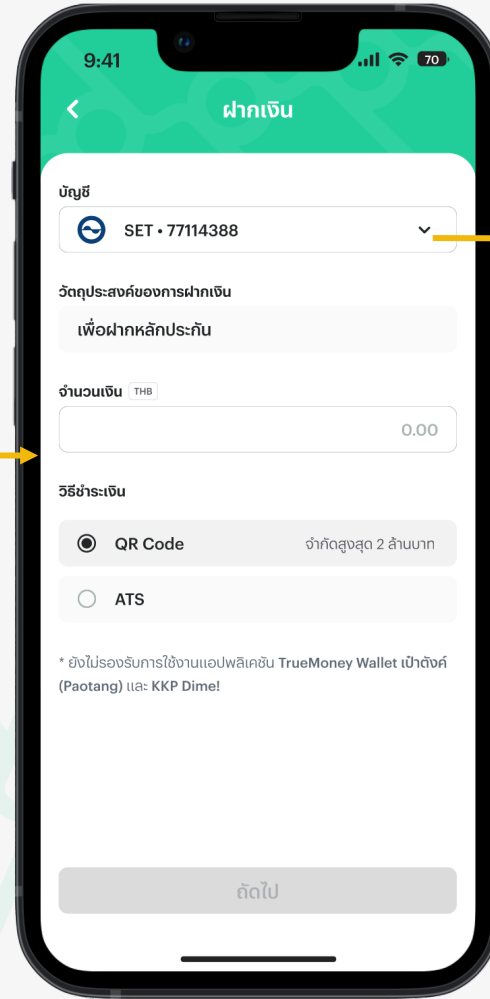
9:41

70

ฝากเงิน

บัญชี

SET • 77114388

วัตถุประสงค์ของการฝากเงิน

เพื่อฝากหลักประกัน

จำนวนเงิน THB

0.00

วิธีชำระเงิน

QR Code จำกัดสูงสุด 2 ล้านบาท

ATS

* ยังไม่รองรับการใช้งานแอปพลิเคชัน TrueMoney Wallet เป๋าตังค์ (Paotang) และ KKP Dime!

ถัดไป